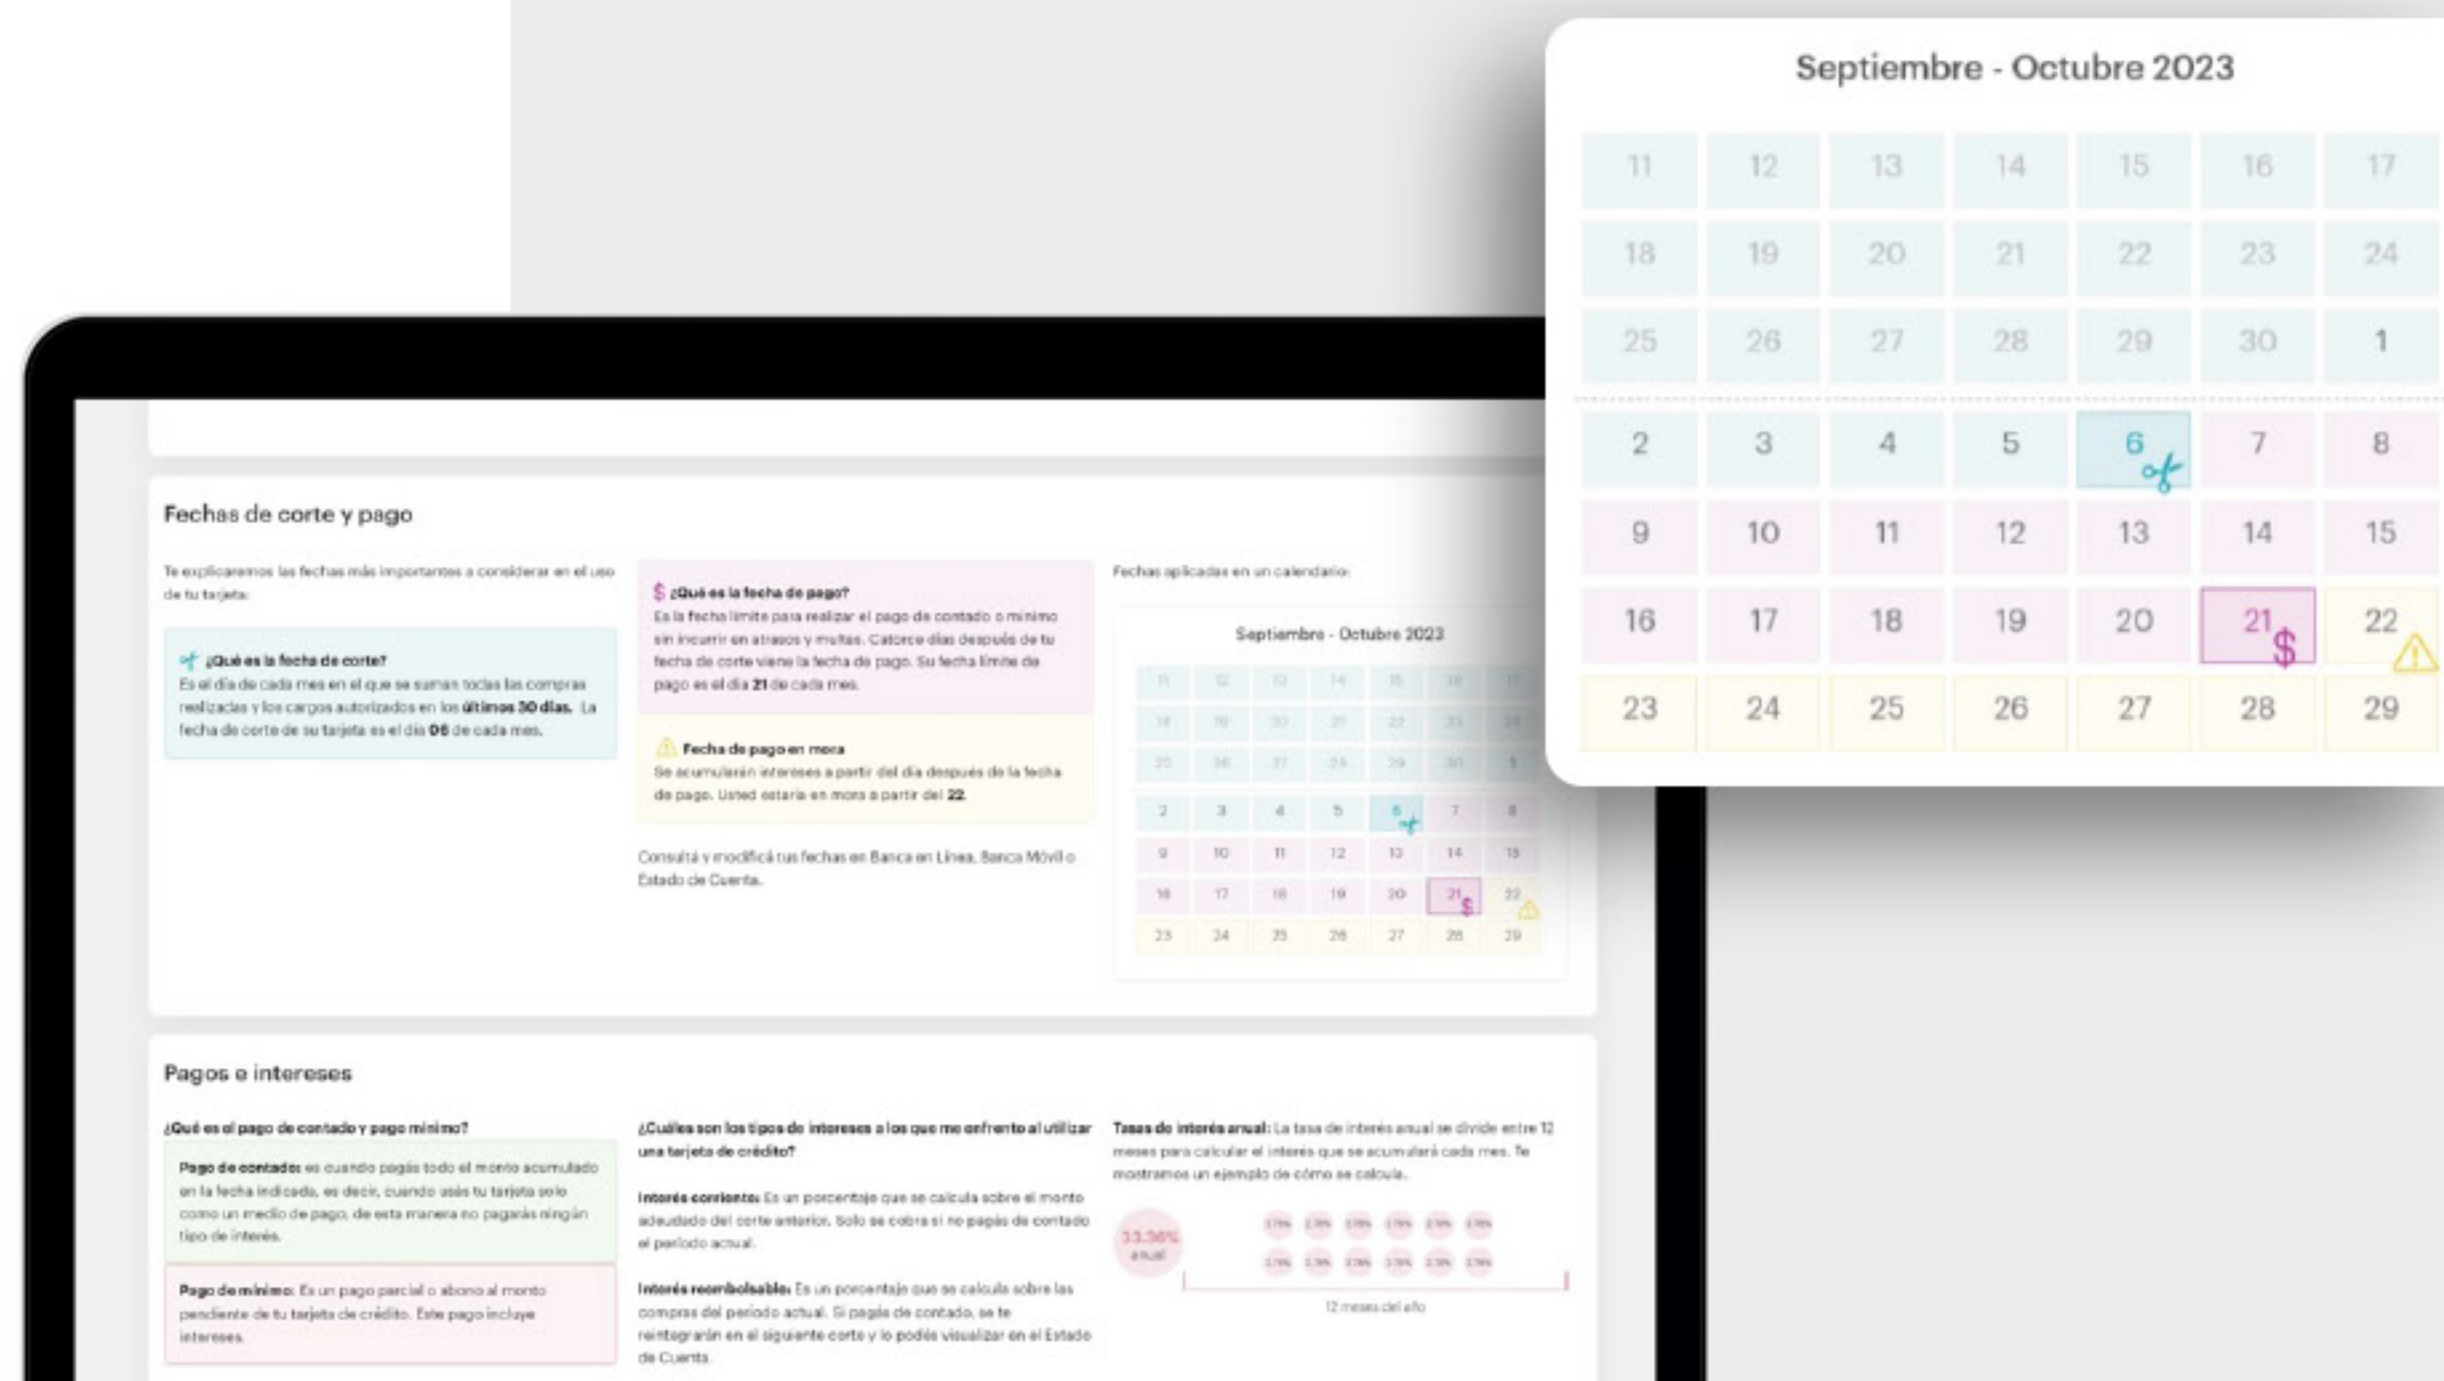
Septiembre - Octubre 2023

| 11 | 12 | 13 | 14 | 15 | 16 | 17 |
|---|---|---|---|---|---|---|
| 18 | 19 | 20 | 21 | 22 | 23 | 24 |
| 25 | 26 | 27 | 28 | 29 | 30 | 1 |
| 2 | 3 | 4 | 5 | 6 | 7 | 8 |
| 9 | 10 | 11 | 12 | 13 | 14 | 15 |
| 16 | 17 | 18 | 19 | 20 | 21 $ | 22 |
| 23 | 24 | 25 | 26 | 27 | 28 | 29 |

Fechas de corte y pago

Te explicaremos las fechas más importantes a considerar en el uso de tu tarjeta:

¿Qué es la fecha de corte?
Es el día de cada mes en el que se suman todas las compras realizadas y los cargos autorizados en los **últimos 30 días.** La fecha de corte de su tarjeta es el día **06** de cada mes.

$ ¿Qué es la fecha de pago?
Es la fecha límite para realizar el pago de contado o mínimo sin incurrir en atrasos y multas. Catorce días después de tu fecha de corte viene la fecha de pago. Su fecha límite de pago es el día **21** de cada mes.

Fecha de pago en mora
Se acumularán intereses a partir del día después de la fecha de pago. Usted estaría en mora a partir del **22**.

Consultá y modificá tus fechas en Banca en Línea, Banca Móvil o Estado de Cuenta.

Fechas aplicadas en un calendario:

Septiembre - Octubre 2023

| 11 | 12 | 13 | 14 | 15 | 16 | 17 |
|---|---|---|---|---|---|---|
| 18 | 19 | 20 | 21 | 22 | 23 | 24 |
| 25 | 26 | 27 | 28 | 29 | 30 | 1 |
| 2 | 3 | 4 | 5 | 6 | 7 | 8 |
| 9 | 10 | 11 | 12 | 13 | 14 | 15 |
| 16 | 17 | 18 | 19 | 20 | 21 $ | 22 |
| 23 | 24 | 25 | 26 | 27 | 28 | 29 |

Pagos e intereses

¿Qué es el pago de contado y pago mínimo?

**Pago de contado:** es cuando pagás todo el monto acumulado en la fecha indicada, es decir, cuando usás tu tarjeta solo como un medio de pago, de esta manera no pagarás ningún tipo de interés.

**Pago de mínimo:** Es un pago parcial o abono al monto pendiente de tu tarjeta de crédito. Este pago incluye intereses.

¿Cuáles son los tipos de intereses a los que me enfrento al utilizar una tarjeta de crédito?

**Interés corriente:** Es un porcentaje que se calcula sobre el monto adeudado del corte anterior. Solo se cobra si no pagás de contado el periodo actual.

**Interés reembolsable:** Es un porcentaje que se calcula sobre las compras del periodo actual. Si pagás de contado, se te reintegrarán en el siguiente corte y lo podés visualizar en el Estado de Cuenta.

**Tasas de interés anual:** La tasa de interés anual se divide entre 12 meses para calcular el interés que se acumulará cada mes. Te mostramos un ejemplo de cómo se calcula.

33,36% anual

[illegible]

12 meses del año